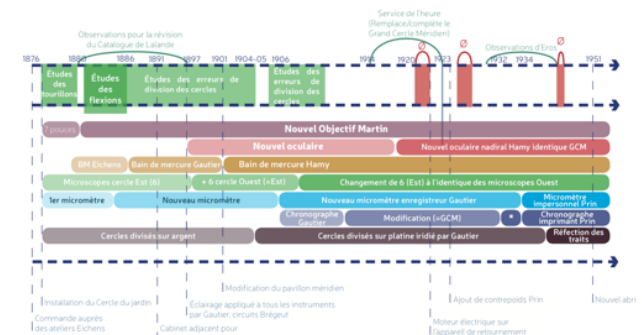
Observations pour la révision du Catalogue de Lalande

Service de l'heure (Remplace/complète le Grand Cercle Méridien)

Observations d'Eros

1876 1880 1886 1891 1897 1901 1904-05 1906 1918 1920 1923 1932 1934 1951

Études des tourillons

Études des flexions

Études des erreurs de division des cercles

Études des erreurs de division des cercles

7 pouces

Nouvel Objectif Martin

Nouvel oculaire

Nouvel oculaire nadiral Hamy identique GCM

BM Eichens

Bain de mercure Gautier

Bain de mercure Hamy

Microscopes cercle Est (6)

+ 6 cercle Ouest (=Est)

Changement de 6 (Est) à l'identique des microscopes Ouest

1er micromètre

Nouveau micromètre

Nouveau micromètre enregistreur Gautier

Micromètre impersonnel Prin

Chronographe Gautier

Modification (=GCM)

Chronographe imprimant Prin

Cercles divisés sur argent

Cercles divisés sur platine iridié par Gautier

Réfection des traits

Installation du Cercle du jardin

Commande auprès des ateliers Eichens

Modification du pavillon méridien

Éclairage appliqué à tous les instruments par Gautier, circuits Bréguet

Cabinet adjacent pour

Ajout de contrepoids Prin

Moteur électrique sur l'appareil de retournement

Nouvel abri